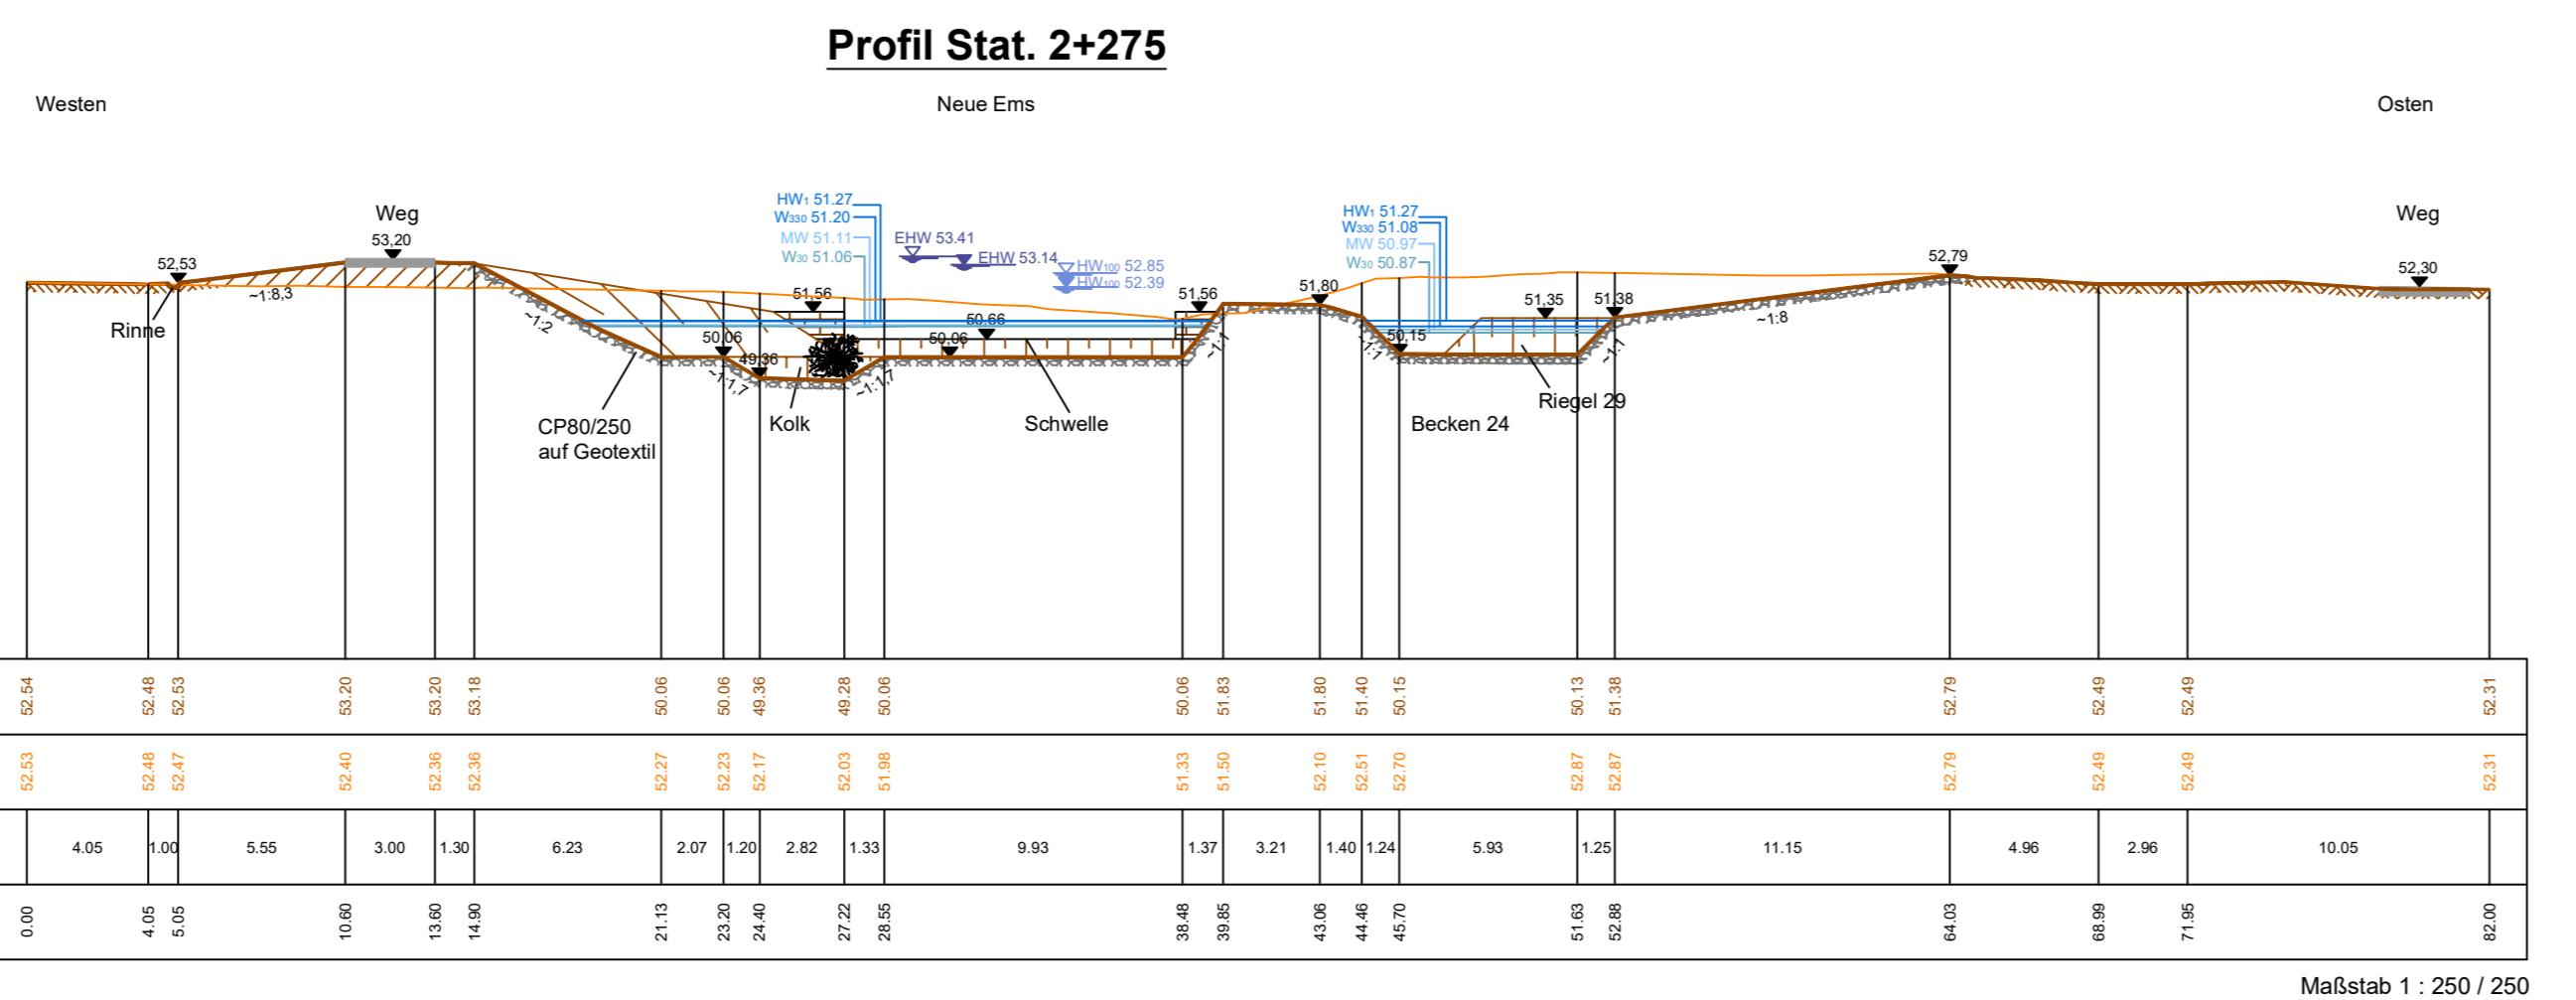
Profil Stat. 2+275

Westen

Neue Ems

Osten

Weg

53,20

52,53

~1:8,3

Rinne

~1:2

HW₁ 51.27
W₃₃₀ 51.20
MW 51.11
W₃₀ 51.06

EHW 53.41
EHW 53.14
HW₁₀₀ 52.85
HW₁₀₀ 52.39

51.56

50.06

49.36

50.66

50.06

~1:1,7

~1:1,7

CP80/250 auf Geotextil

Kolk

Schwelle

51.56

~1:1

51.80

HW₁ 51.27
W₃₃₀ 51.08
MW 50.97
W₃₀ 50.87

~1:1

50.15

51.35

51.38

~1:1

Becken 24

Riegel 29

~1:8

52.79

Weg

52,30

| 52.54 | 52.48 | 52.53 | 53.20 | 53.20 | 53.18 | 50.06 | 50.06 | 49.36 | 49.28 | 50.06 | 50.06 | 51.83 | 51.80 | 51.40 | 50.15 | 50.13 | 51.38 | 52.79 | 52.49 | 52.49 | 52.31 |
|---|---|---|---|---|---|---|---|---|---|---|---|---|---|---|---|---|---|---|---|---|---|
| 52.53 | 52.48 | 52.47 | 52.40 | 52.36 | 52.36 | 52.27 | 52.23 | 52.17 | 52.03 | 51.98 | 51.33 | 51.50 | 52.10 | 52.51 | 52.70 | 52.87 | 52.87 | 52.79 | 52.49 | 52.49 | 52.31 |
| 4.05 | 1.00 | 5.55 | 3.00 | 1.30 | 6.23 | 2.07 | 1.20 | 2.82 | 1.33 | 9.93 | 1.37 | 3.21 | 1.40 | 1.24 | 5.93 | 1.25 | 11.15 | 4.96 | 2.96 | 10.05 | |
| 0.00 | 4.05 | 5.05 | 10.60 | 13.60 | 14.90 | 21.13 | 23.20 | 24.40 | 27.22 | 28.55 | 38.48 | 39.85 | 43.06 | 44.46 | 45.70 | 51.63 | 52.88 | 64.03 | 68.99 | 71.95 | 82.00 |

Maßstab 1 : 250 / 250